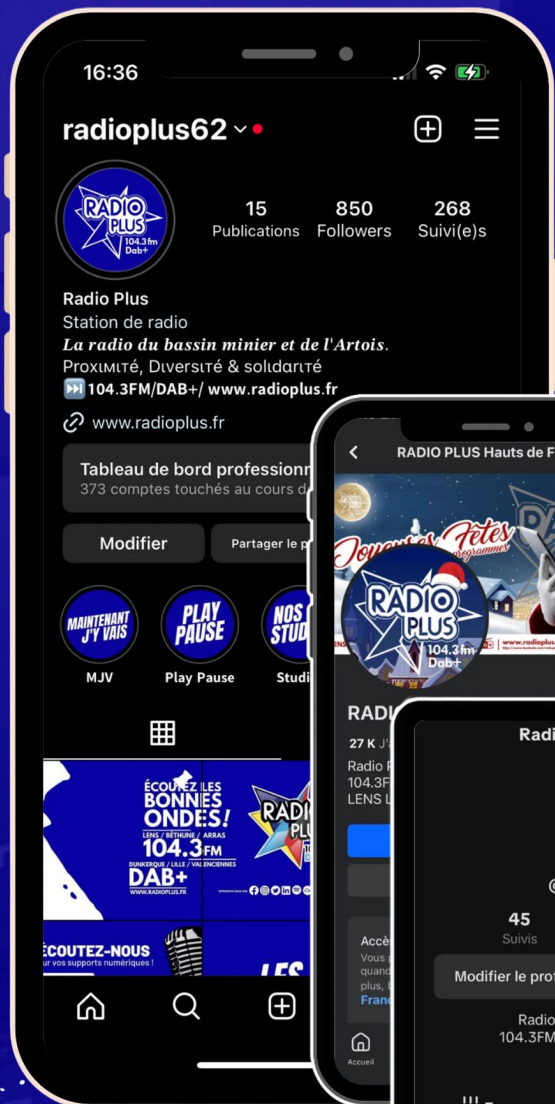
16:36

radioplus62

15 Publications
850 Followers
268 Suivi(e)s

RADIO PLUS 104.3fm Dab+

Radio Plus
Station de radio
La radio du bassin minier et de l'Artois.
Proxɪᴍɪᴛé, Dɪᴠᴇʀsɪᴛé & sᴏʟɪᴅᴀʀɪᴛé
⏭️104.3FM/DAB+/ www.radioplus.fr
www.radioplus.fr

Tableau de bord professionn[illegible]
373 comptes touchés au cours d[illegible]

Modifier
Partager le p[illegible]

MAINTENANT J'Y VAIS
MJV
PLAY PAUSE
Play Pause
NOS STUD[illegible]
Studi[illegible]

ÉCOUTEZ LES BONNES ONDES!
LENS / BÉTHUNE / ARRAS
104.3FM
DUNKERQUE / LILLE / VALENCIENNES
DAB+
WWW.RADIOPLUS.FR

RADIO PLUS

ÉCOUTEZ-NOUS
sur vos supports numériques !

LES

RADIO PLUS Hauts de F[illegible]

Joyeuses Fêtes
programmes

RADIO PLUS 104.3fm Dab+

RADI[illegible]
27 K J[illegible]
Radio P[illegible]
104.3F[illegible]
LENS L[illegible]

Accè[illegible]
Vous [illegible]
quand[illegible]
plus, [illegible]
Franc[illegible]

Accueil

Radi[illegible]

45
Suivis

Modifier le pro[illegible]

Radio
104.3FM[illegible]